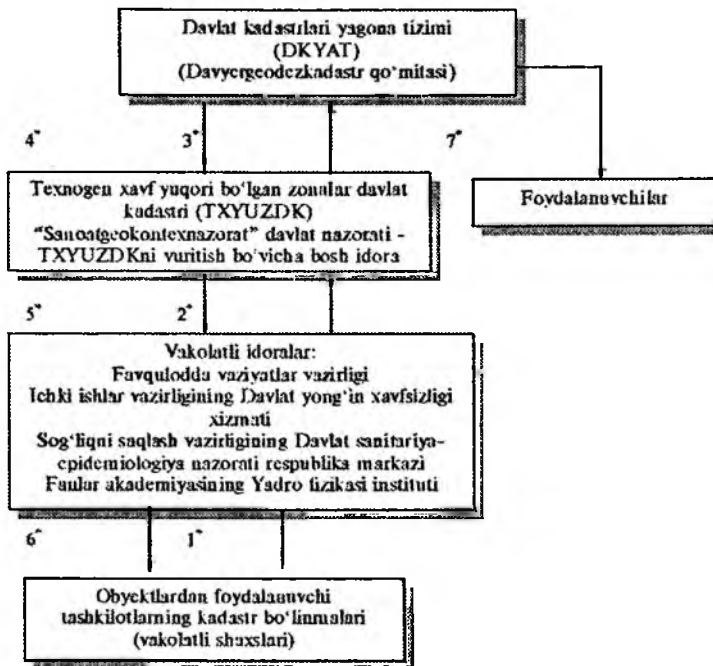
Davlat kadastrlari yagona tizimi
(DKYAT)
(Davyergeodezkadastr qo'mitasi)

4* 3* 7*

Texnogen xavf yuqori bo'lgan zonalar davlat kadastri (TXYUZDK)
"Sanoatgeokontexnazorat" davlat nazorati - TXYUZDKni yuritish bo'yicha bosh idora

Foydalanuvchilar

5* 2*

Vakolatli idoralar:
Favqulodda vaziyatlar vazirligi
Ichki ishlar vazirligining Davlat yong'in xavfsizligi xizmati
Sog'liqni saqlash vazirligining Davlat sanitariya-epidemiologiya nazorati respublika markazi
Fanlar akademiyasining Yadro fizikasi instituti

6* 1*

Obyektlardan foydalanuvchi tashkilotlarning kadastr bo'linmalari (vakolatli shaxslari)